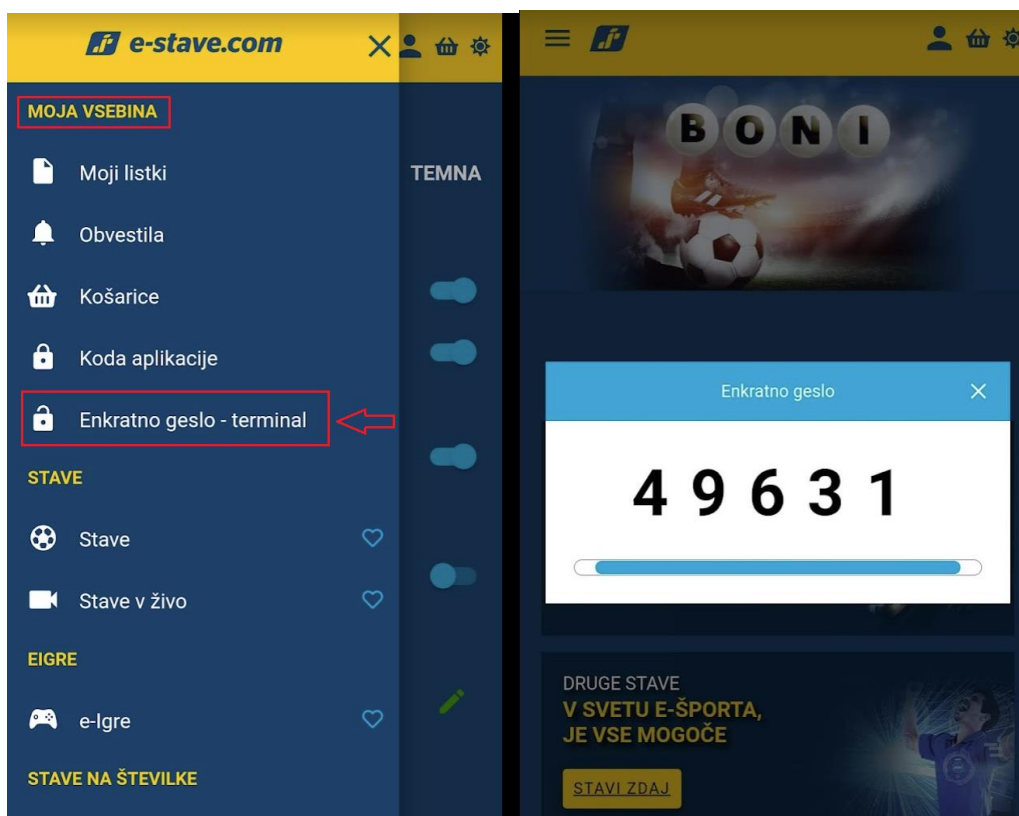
e-stave.com

MOJA VSEBINA

Moji listki

Obvestila

Košarice

Koda aplikacije

Enkratno geslo - terminal

STAVE

Stave

Stave v živo

EIGRE

e-Igre

STAVE NA ŠTEVILKE

TEMNA

BONI

Enkratno geslo

4 9 6 3 1

DRUGE STAVE
V SVETU E-ŠPORTA, JE VSE MOGOČE

STAVI ZDAJ